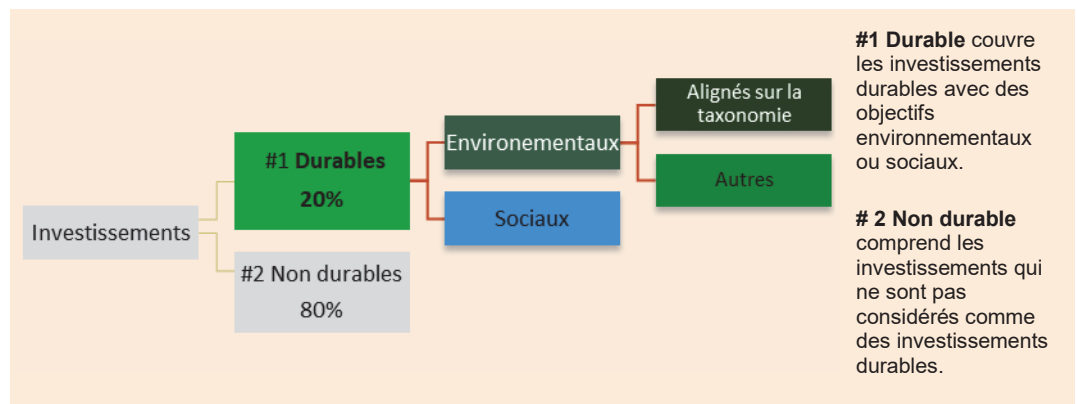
Investissements

#1 Durables
20%

#2 Non durables
80%

Environementaux

Sociaux

Alignés sur la taxonomie

Autres

**#1 Durable** couvre les investissements durables avec des objectifs environnementaux ou sociaux.

**# 2 Non durable** comprend les investissements qui ne sont pas considérés comme des investissements durables.